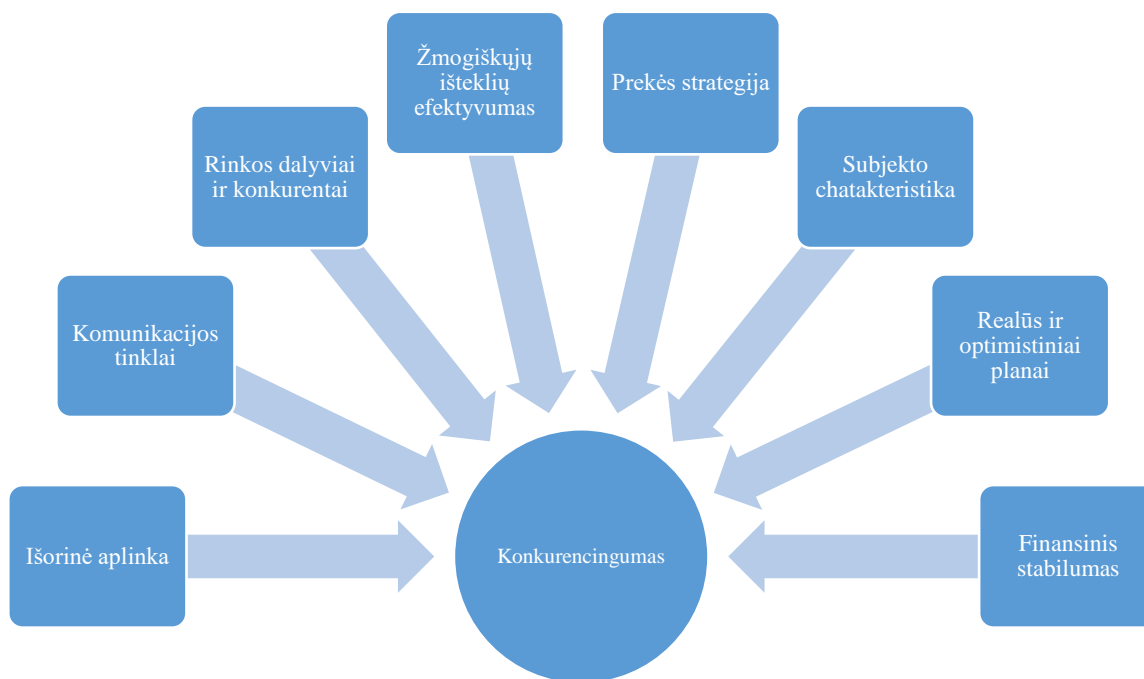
Žmogiškųjų išteklių efektyvumas

Prekės strategija

Rinkos dalyviai ir konkurentai

Subjekto chatakteristika

Komunikacijos tinklai

Realūs ir optimistiniai planai

Išorinė aplinka

Konkurencingumas

Finansinis stabilumas